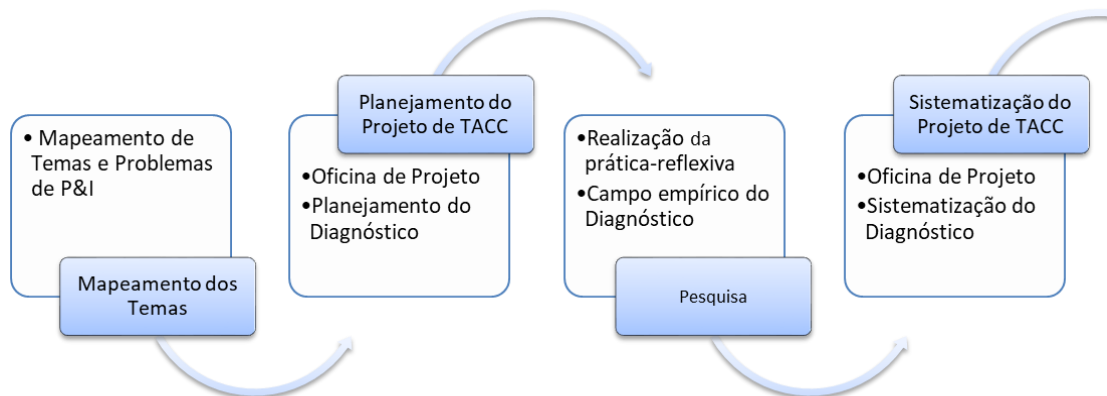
• Mapeamento de Temas e Problemas de P&I

Mapeamento dos Temas

Planejamento do Projeto de TACC

•Oficina de Projeto
•Planejamento do Diagnóstico

•Realização da prática-reflexiva
•Campo empírico do Diagnóstico

Pesquisa

Sistematização do Projeto de TACC

•Oficina de Projeto
•Sistematização do Diagnóstico